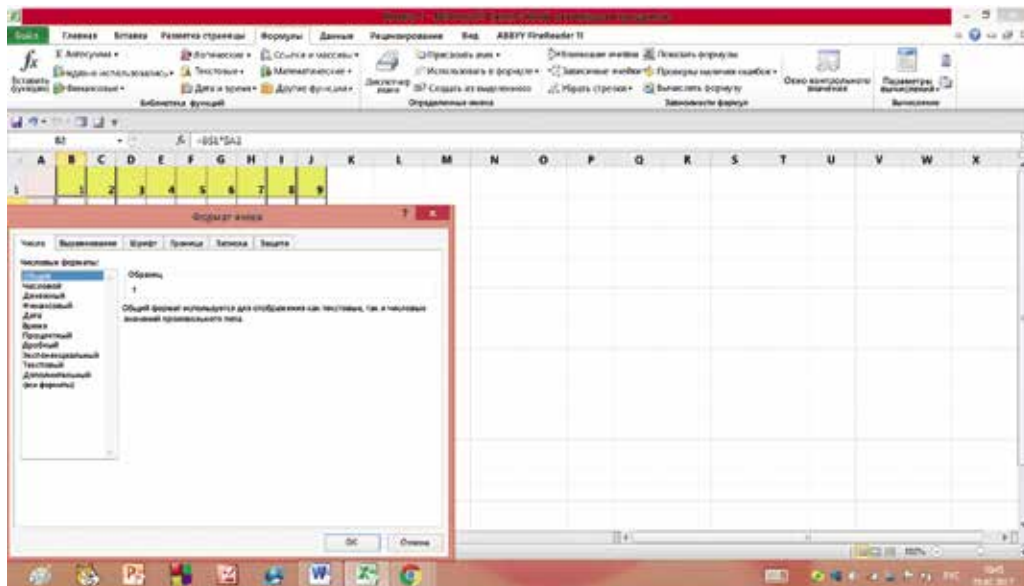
Файл Главная Вставка Разметка страницы Формулы Данные Рецензирование Вид ABBYY FineReader 11

Вставить функцию
Автосумма
Недавно использовались
Финансовые
Логические
Текстовые
Дата и время
Ссылки и массивы
Математические
Другие функции
Библиотека функций
Диспетчер имен
Присвоить имя
Использовать в формуле
Создать из выделенного
Определенные имена
Влияющие ячейки
Зависимые ячейки
Убрать стрелки
Показать формулы
Проверка наличия ошибок
Вычислить формулу
Зависимости формул
Окно контрольного значения
Параметры вычислений
Вычисление

B2
$f_x$ =B$1*$A2

| A | B | C | D | E | F | G | H | I | J | K | L | M | N | O | P | Q | R | S | T | U | V | W | X |
|---|---|---|---|---|---|---|---|---|---|---|---|---|---|---|---|---|---|---|---|---|---|---|---|
| 1 | 1 | 2 | 3 | 4 | 5 | 6 | 7 | 8 | 9 | | | | | | | | | | | | | | |

Формат ячеек

Число Выравнивание Шрифт Граница Заливка Защита

Числовые форматы:
Общий
Числовой
Денежный
Финансовый
Дата
Время
Процентный
Дробный
Экспоненциальный
Текстовый
Дополнительный
(все форматы)

Образец
1

Общий формат используется для отображения как текстовых, так и числовых значений произвольного типа.

ОК Отмена

100%